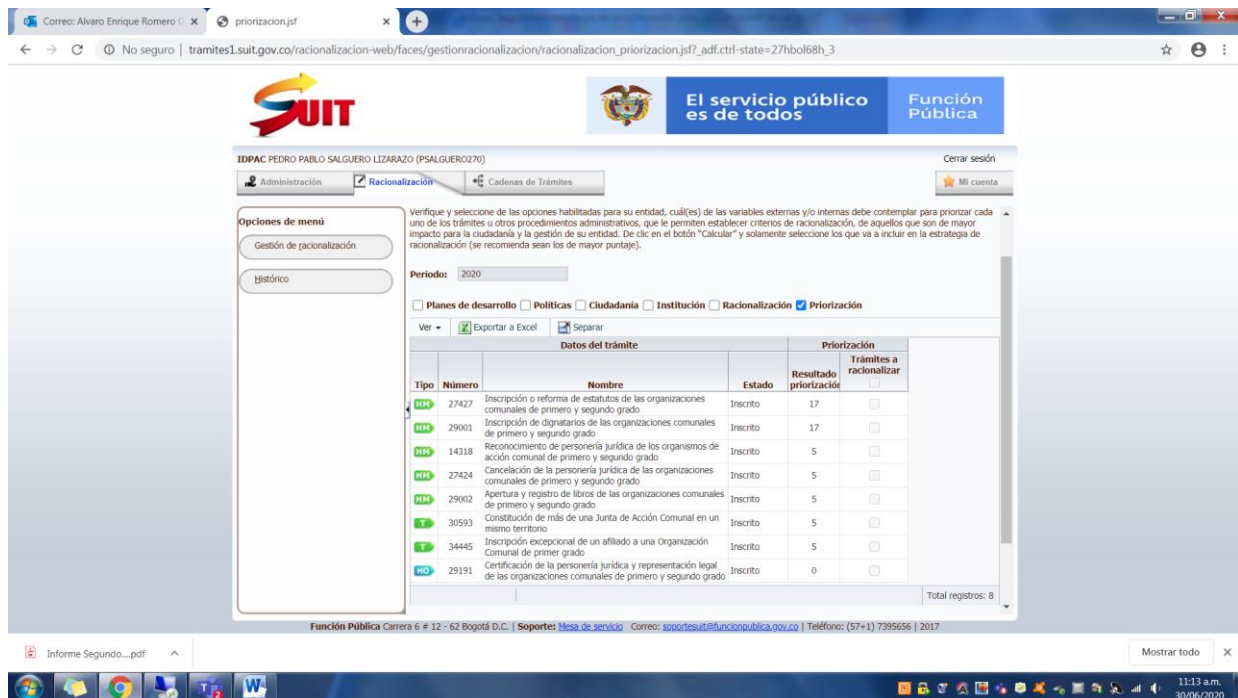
Correo: Alvaro Enrique Romero ×
priorizacion.jsf ×

No seguro | tramites1.suit.gov.co/racionalizacion-web/faces/gestionracionalizacion/racionalizacion_priorizacion.jsf?_adf.ctrl-state=27hbol68h_3

SUIT

El servicio público es de todos

Función Pública

IDPAC PEDRO PABLO SALGUERO LIZARAZO (PSALGUERO270)

Cerrar sesión

Administración | Racionalización | Cadenas de Trámites

Mi cuenta

Opciones de menú

Gestión de racionalización

Histórico

Verifique y seleccione de las opciones habilitadas para su entidad, cuál(es) de las variables externas y/o internas debe contemplar para priorizar cada uno de los trámites u otros procedimientos administrativos, que le permiten establecer criterios de racionalización, de aquellos que son de mayor impacto para la ciudadanía y la gestión de su entidad. De clic en el botón "Calcular" y solamente seleccione los que va a incluir en la estrategia de racionalización (se recomienda sean los de mayor puntaje).

Periodo: 2020

Planes de desarrollo | Políticas | Ciudadanía | Institución | Racionalización | Priorización

Ver | Exportar a Excel | Separar

| Tipo | Número | Nombre | Estado | Resultado priorización | Trámites a racionalizar |
|---|---|---|---|---|---|
| HM | 27427 | Inscripción o reforma de estatutos de las organizaciones comunales de primero y segundo grado | Inscrito | 17 | |
| HM | 29001 | Inscripción de dignatarios de las organizaciones comunales de primero y segundo grado | Inscrito | 17 | |
| HM | 14318 | Reconocimiento de personería jurídica de los organismos de acción comunal de primero y segundo grado | Inscrito | 5 | |
| HM | 27424 | Cancelación de la personería jurídica de las organizaciones comunales de primero y segundo grado | Inscrito | 5 | |
| HM | 29002 | Apertura y registro de libros de las organizaciones comunales de primero y segundo grado | Inscrito | 5 | |
| T | 30593 | Constitución de más de una Junta de Acción Comunal en un mismo territorio | Inscrito | 5 | |
| T | 34445 | Inscripción excepcional de un afiliado a una Organización Comunal de primer grado | Inscrito | 5 | |
| HO | 29191 | Certificación de la personería jurídica y representación legal de las organizaciones comunales de primero y segundo grado | Inscrito | 0 | |

Total registros: 8

Función Pública Carrera 6 # 12 - 62 Bogotá D.C. | Soporte: Mesa de servicio Correo: soportesuit@funcionpublica.gov.co | Teléfono: (57+1) 7395656 | 2017

Informe Segundo....pdf

Mostrar todo

11:13 a.m.
30/06/2020